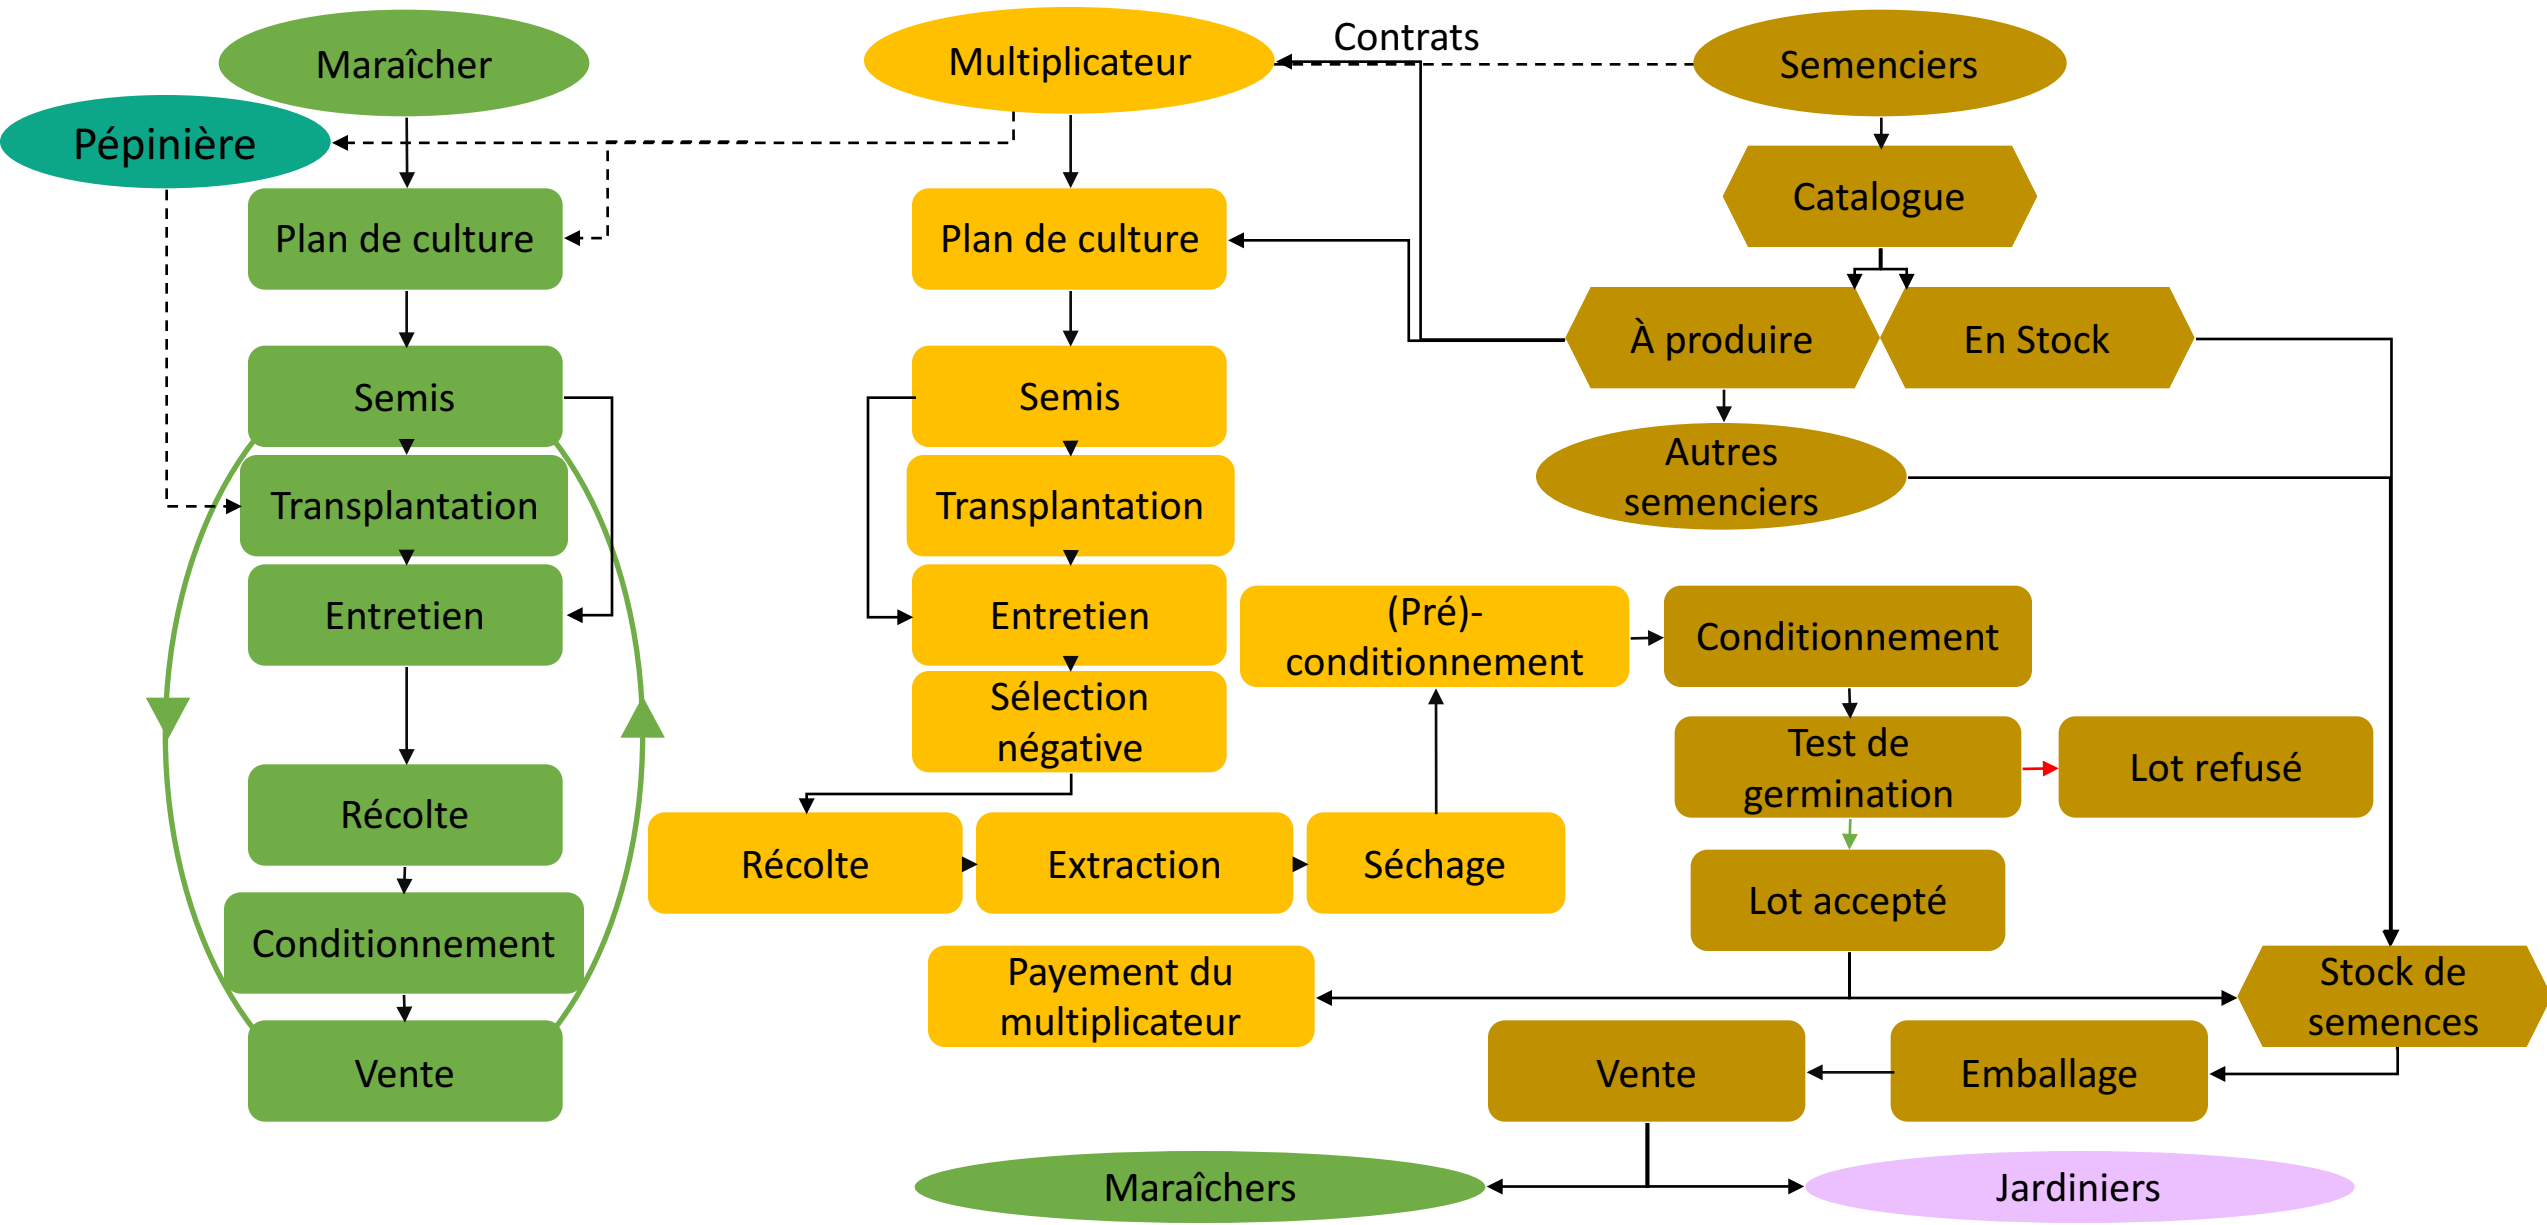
Maraîcher

Pépinière

Plan de culture

Semis

Transplantation

Entretien

Récolte

Conditionnement

Vente

Multiplicateur

Contrats

Plan de culture

Semis

Transplantation

Entretien

Sélection négative

Récolte

Extraction

Séchage

(Pré)-conditionnement

Payement du multiplicateur

Semenciers

Catalogue

À produire

En Stock

Autres semenciers

Conditionnement

Test de germination

Lot refusé

Lot accepté

Stock de semences

Emballage

Vente

Maraîchers

Jardiniers